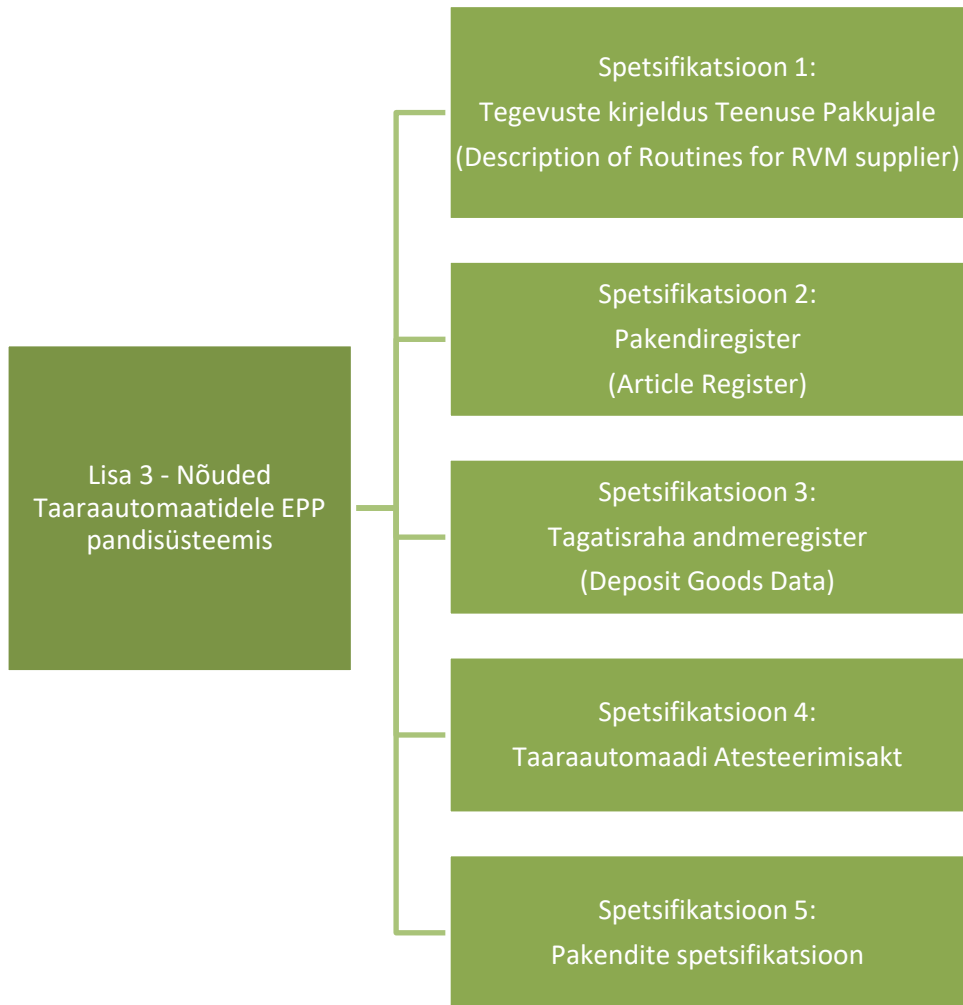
Lisa 3 - Nõuded Taaraautomaatidele EPP pandisüsteemis

Spetsifikatsioon 1:
Tegevuste kirjeldus Teenuse Pakkujale
(Description of Routines for RVM supplier)

Spetsifikatsioon 2:
Pakendiregister
(Article Register)

Spetsifikatsioon 3:
Tagatisraha andmeregister
(Deposit Goods Data)

Spetsifikatsioon 4:
Taaraautomaadi Atesteerimisakt

Spetsifikatsioon 5:
Pakendite spetsifikatsioon